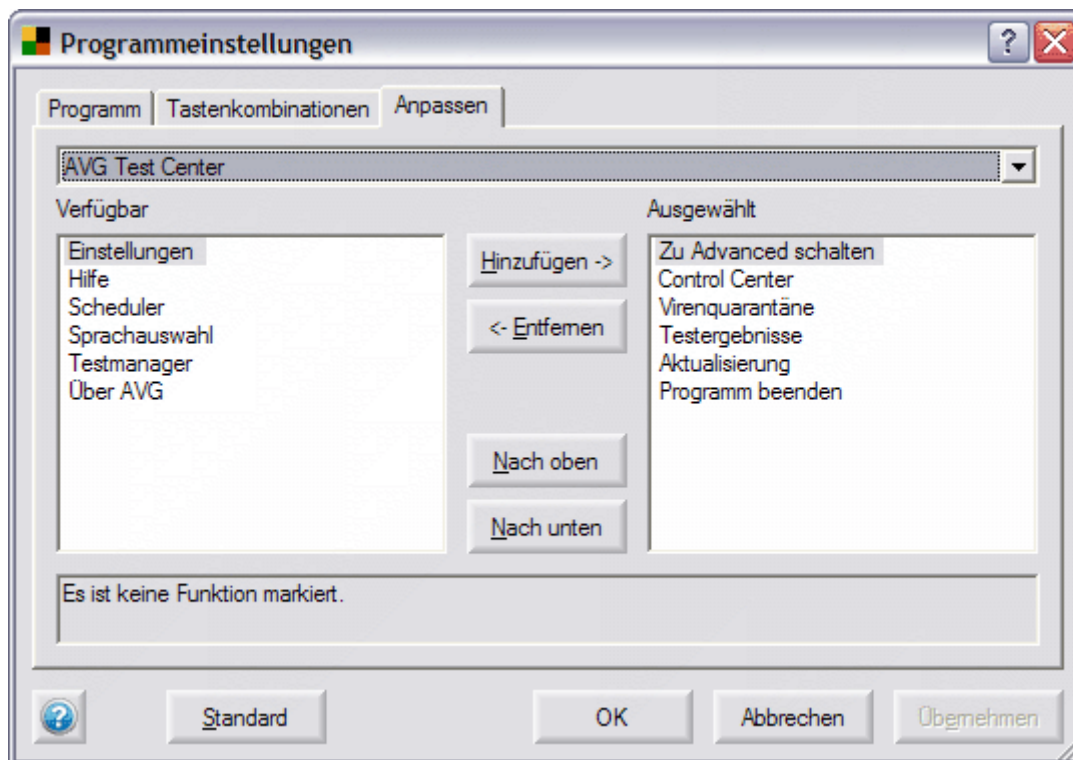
Programmeinstellungen

?

Programm | Tastenkombinationen | Anpassen

AVG Test Center

Verfügbar

Einstellungen
Hilfe
Scheduler
Sprachauswahl
Testmanager
Über AVG

Hinzufügen ->

<- Entfernen

Nach oben

Nach unten

Ausgewählt

Zu Advanced schalten
Control Center
Virenquarantäne
Testergebnisse
Aktualisierung
Programm beenden

Es ist keine Funktion markiert.

Standard

OK

Abbrechen

Übernehmen